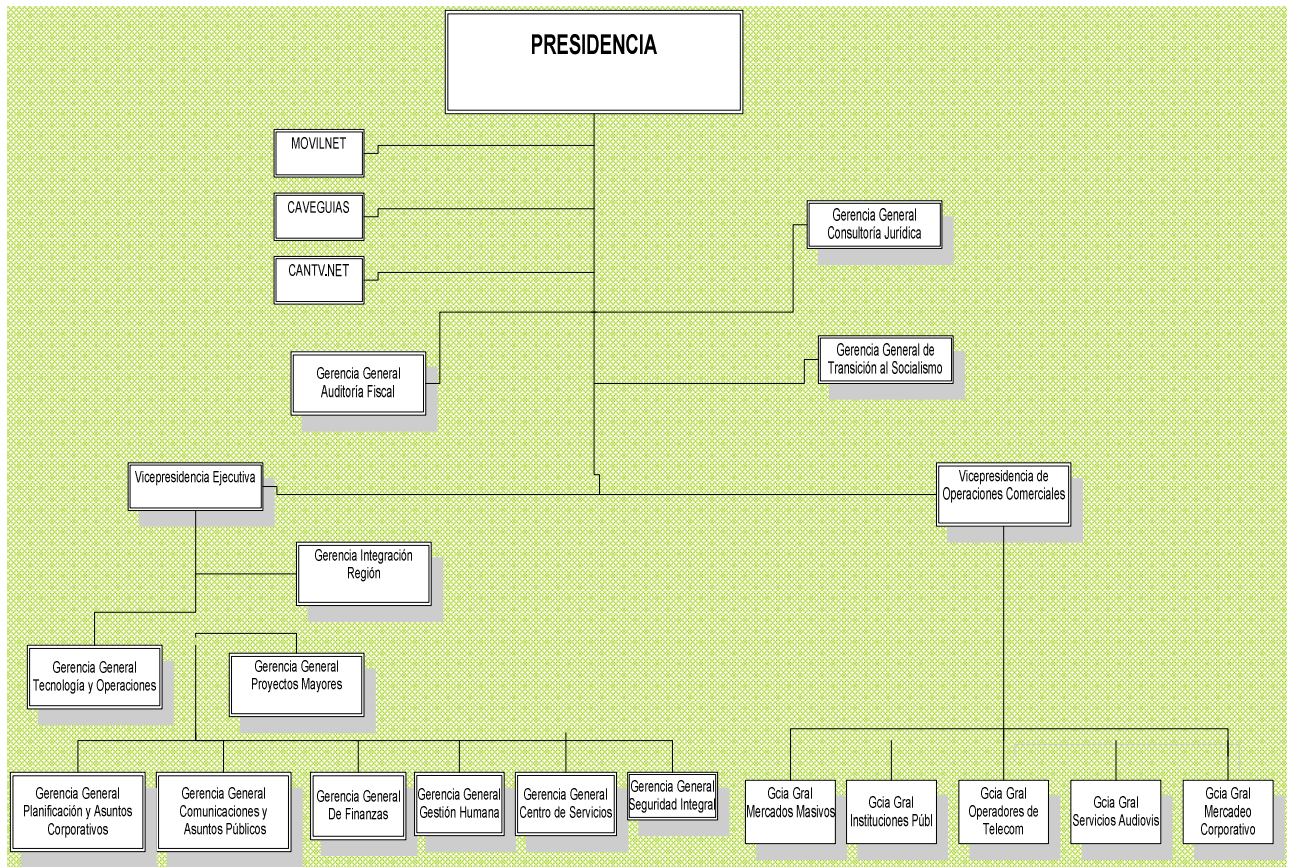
PRESIDENCIA

MOVILNET

CAVEGUIAS

CANTV.NET

Gerencia General Consultoría Jurídica

Gerencia General Auditoría Fiscal

Gerencia General de Transición al Socialismo

Vicepresidencia Ejecutiva

Vicepresidencia de Operaciones Comerciales

Gerencia Integración Región

Gerencia General Tecnología y Operaciones

Gerencia General Proyectos Mayores

Gerencia General Planificación y Asuntos Corporativos

Gerencia General Comunicaciones y Asuntos Públicos

Gerencia General De Finanzas

Gerencia General Gestión Humana

Gerencia General Centro de Servicios

Gerencia General Seguridad Integral

Gcia Gral Mercados Masivos

Gcia Gral Instituciones Públ

Gcia Gral Operadores de Telecom

Gcia Gral Servicios Audiovis

Gcia Gral Mercadeo Corporativo